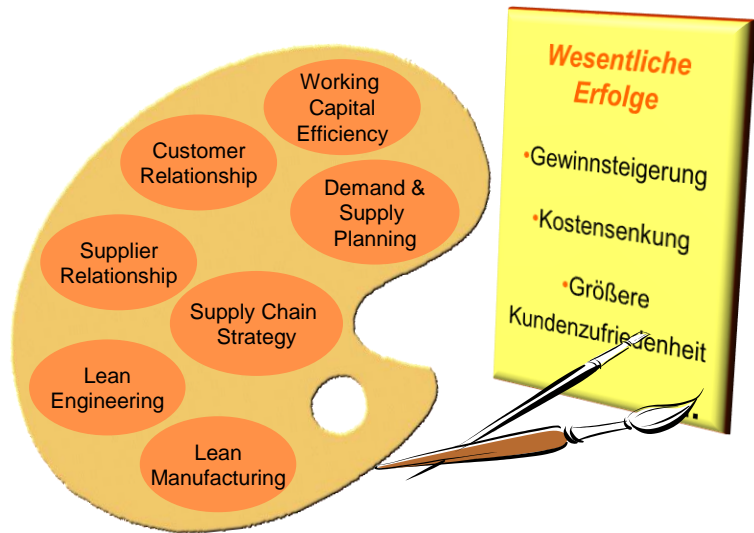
Working Capital Efficiency

Customer Relationship

Demand & Supply Planning

Supplier Relationship

Supply Chain Strategy

Lean Engineering

Lean Manufacturing

Wesentliche Erfolge

•Gewinnsteigerung

•Kostensenkung

•Größere Kundenzufriedenheit